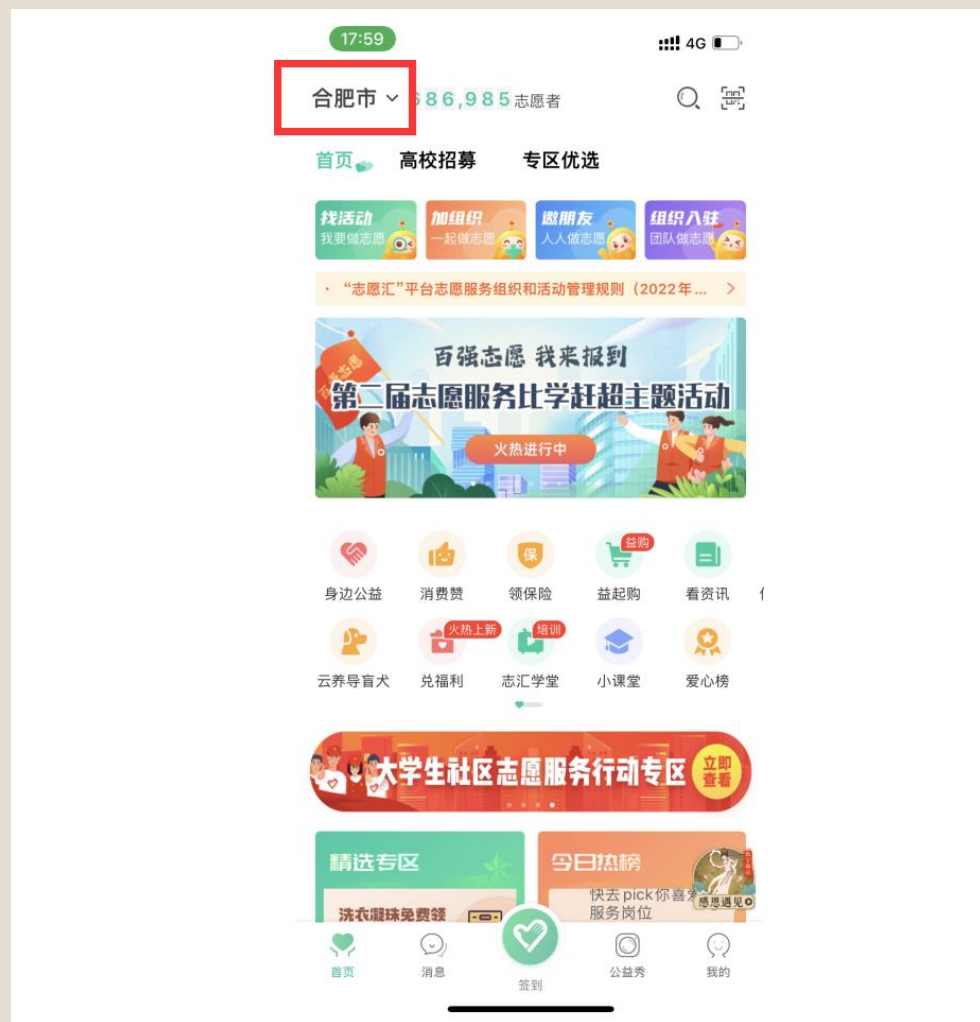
17:59

4G

合肥市 686,985 志愿者

首页 高校招募 专区优选

找活动 我要做志愿
加组织 一起做志愿
邀朋友 人人做志愿
组织入驻 团队做志愿

· “志愿汇”平台志愿服务组织和活动管理规则（2022年...

百强志愿 我来报到
第二届志愿服务比学赶超主题活动
火热进行中

身边公益
消费赞
领保险
益购
益起购
看资讯
云养导盲犬
火热上新
兑福利
培训
志汇学堂
小课堂
爱心榜

大学生社区志愿服务行动专区 立即查看

精选专区
洗衣凝珠免费领
今日热榜
快去pick你喜欢的服务岗位
感恩遇见

首页
消息
签到
公益秀
我的